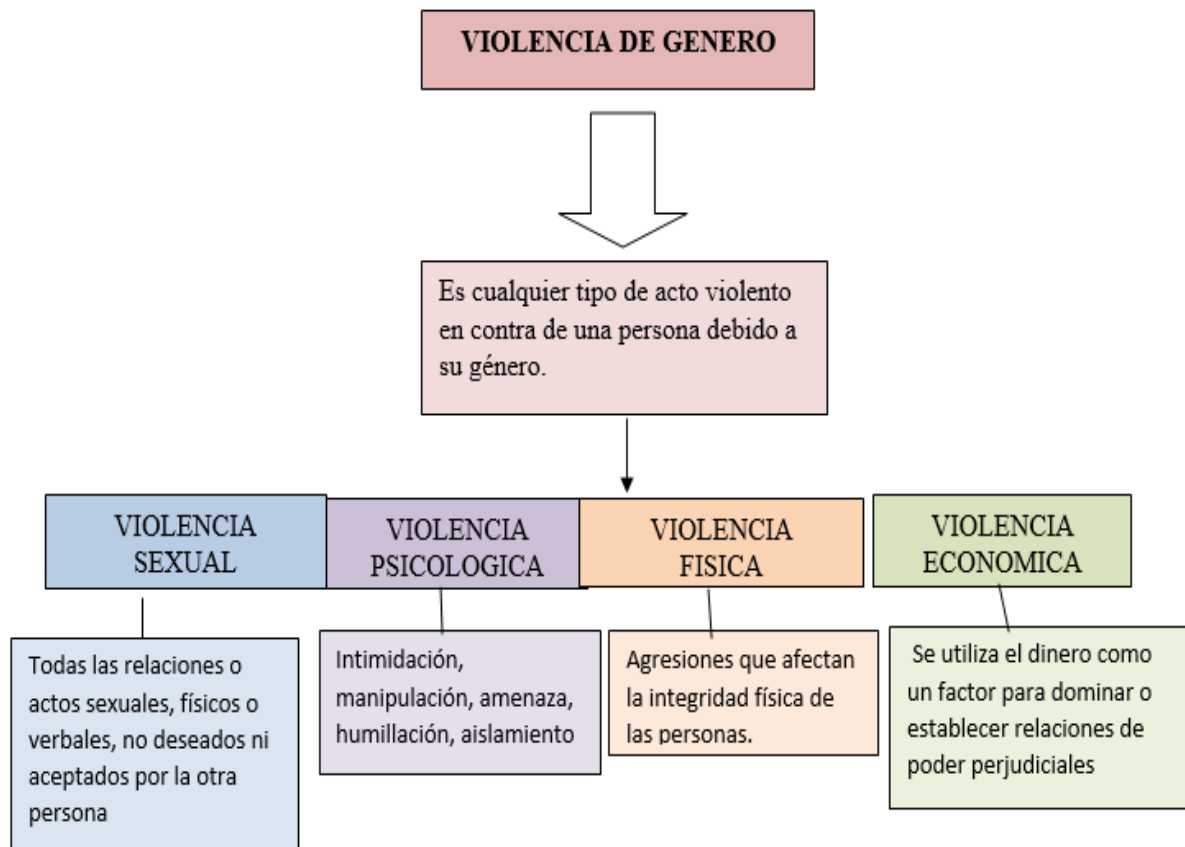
VIOLENCIA DE GENERO

Es cualquier tipo de acto violento en contra de una persona debido a su género.

VIOLENCIA SEXUAL

Todas las relaciones o actos sexuales, físicos o verbales, no deseados ni aceptados por la otra persona

VIOLENCIA PSICOLOGICA

Intimidación, manipulación, amenaza, humillación, aislamiento

VIOLENCIA FISICA

Agresiones que afectan la integridad física de las personas.

VIOLENCIA ECONOMICA

Se utiliza el dinero como un factor para dominar o establecer relaciones de poder perjudiciales